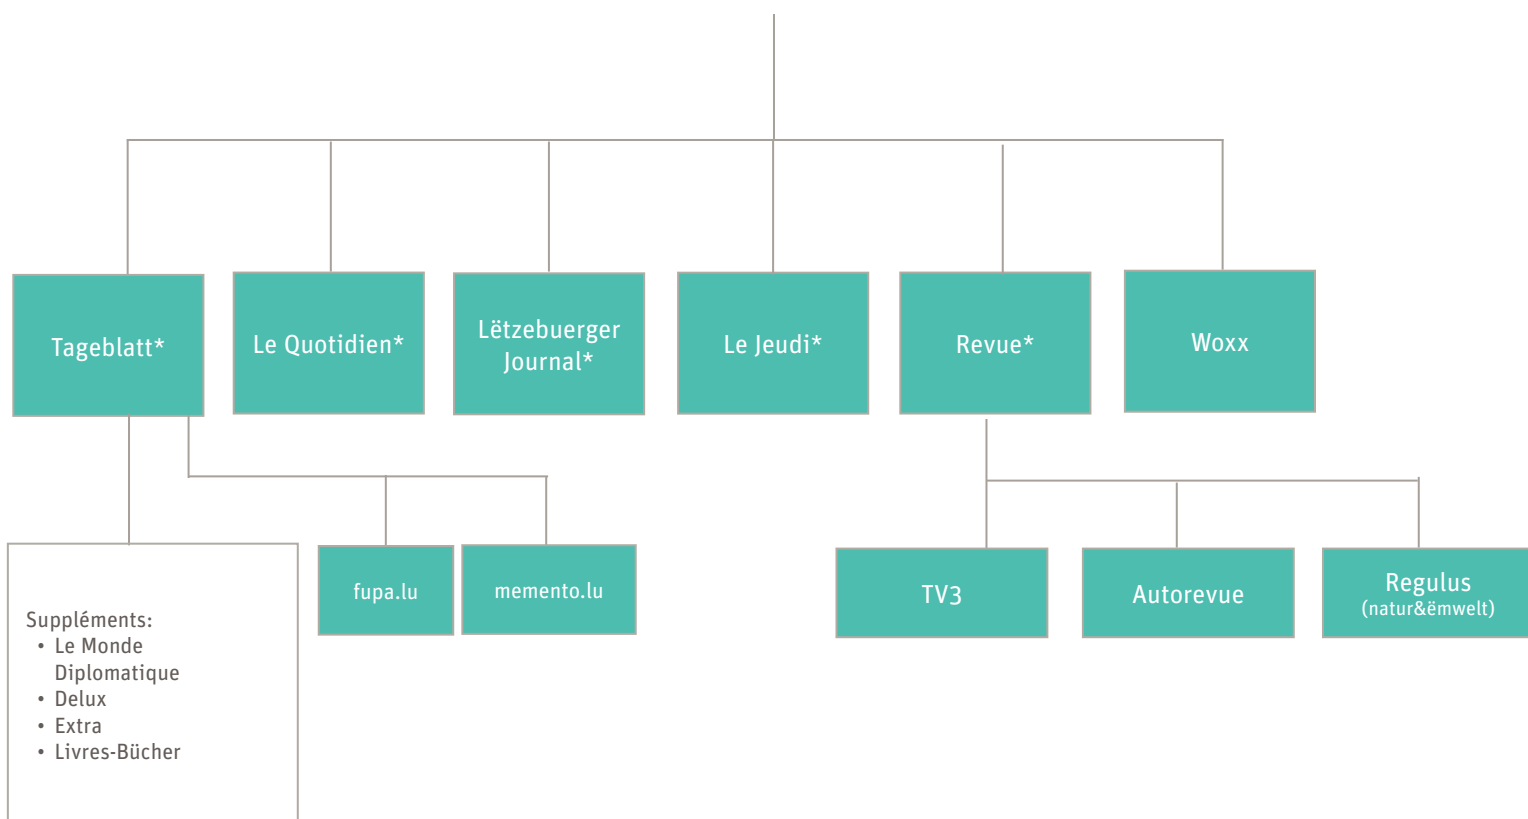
Tageblatt*

Le Quotidien*

Lëtzebuerger Journal*

Le Jeudi*

Revue*

Woxx

Suppléments:
• Le Monde Diplomatique
• Delux
• Extra
• Livres-Bücher

fupa.lu

memento.lu

TV3

Autorevue

Regulus
(natur&ëmwelt)